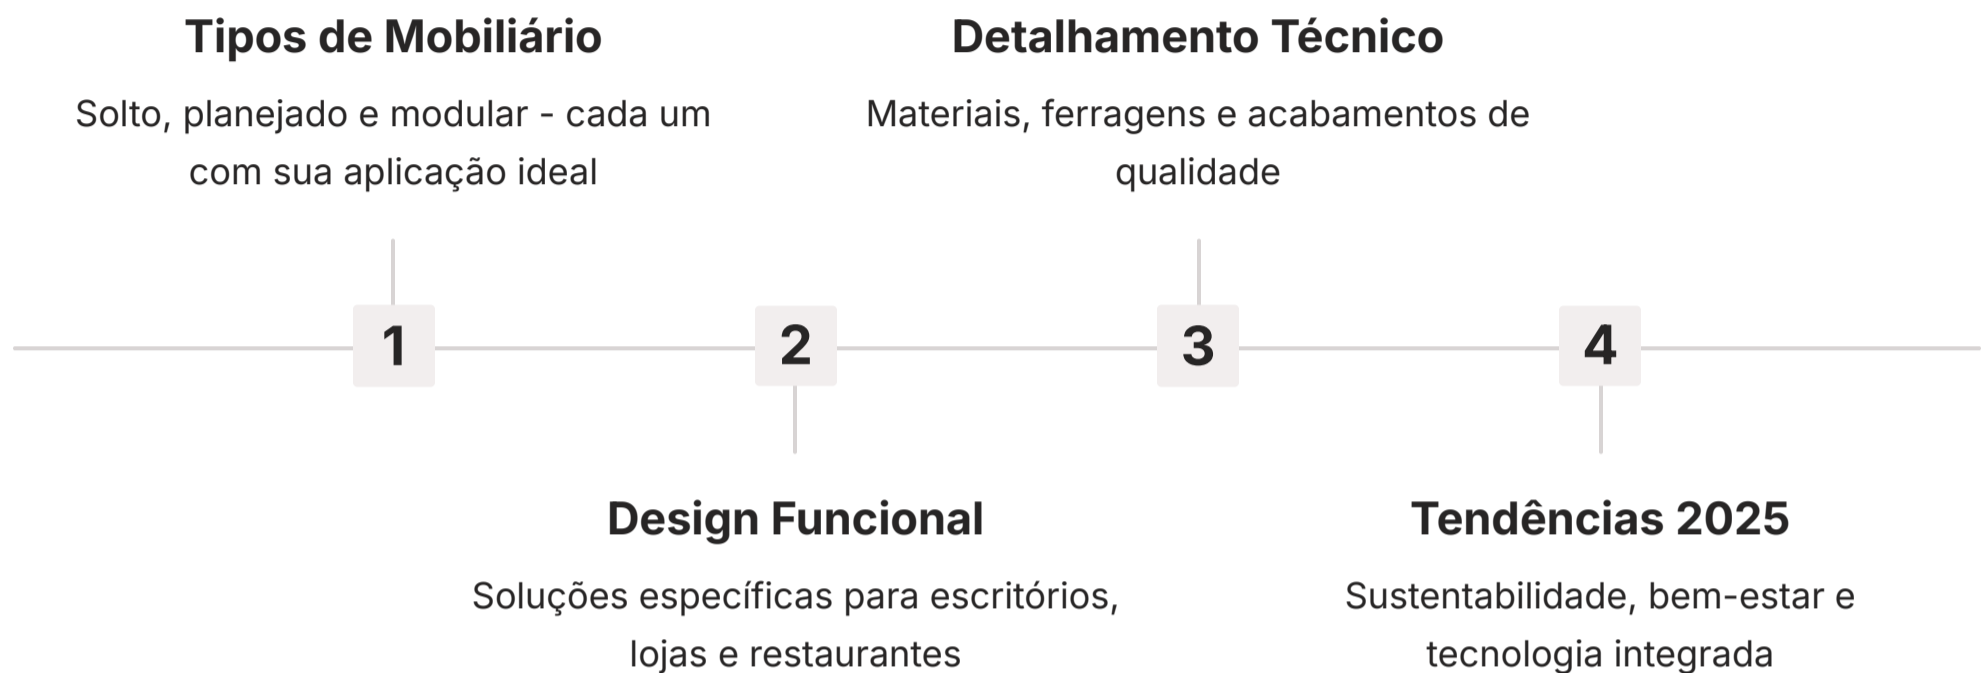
Tipos de Mobiliário

Solto, planejado e modular - cada um com sua aplicação ideal

Detalhamento Técnico

Materiais, ferragens e acabamentos de qualidade

1

2

3

4

Design Funcional

Soluções específicas para escritórios, lojas e restaurantes

Tendências 2025

Sustentabilidade, bem-estar e tecnologia integrada